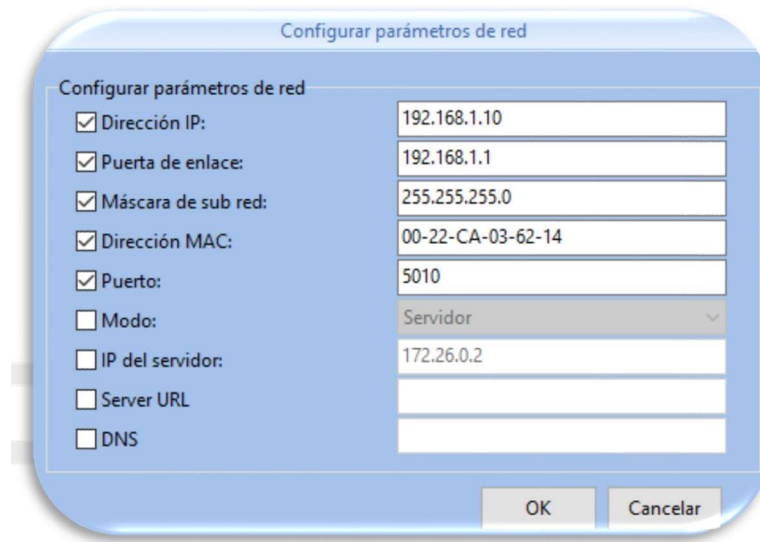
Configurar parámetros de red

Configurar parámetros de red

| | |
|---|---|
| ☑ Dirección IP: | 192.168.1.10 |
| ☑ Puerta de enlace: | 192.168.1.1 |
| ☑ Máscara de sub red: | 255.255.255.0 |
| ☑ Dirección MAC: | 00-22-CA-03-62-14 |
| ☑ Puerto: | 5010 |
| ☐ Modo: | Servidor |
| ☐ IP del servidor: | 172.26.0.2 |
| ☐ Server URL | |
| ☐ DNS | |

OK Cancelar